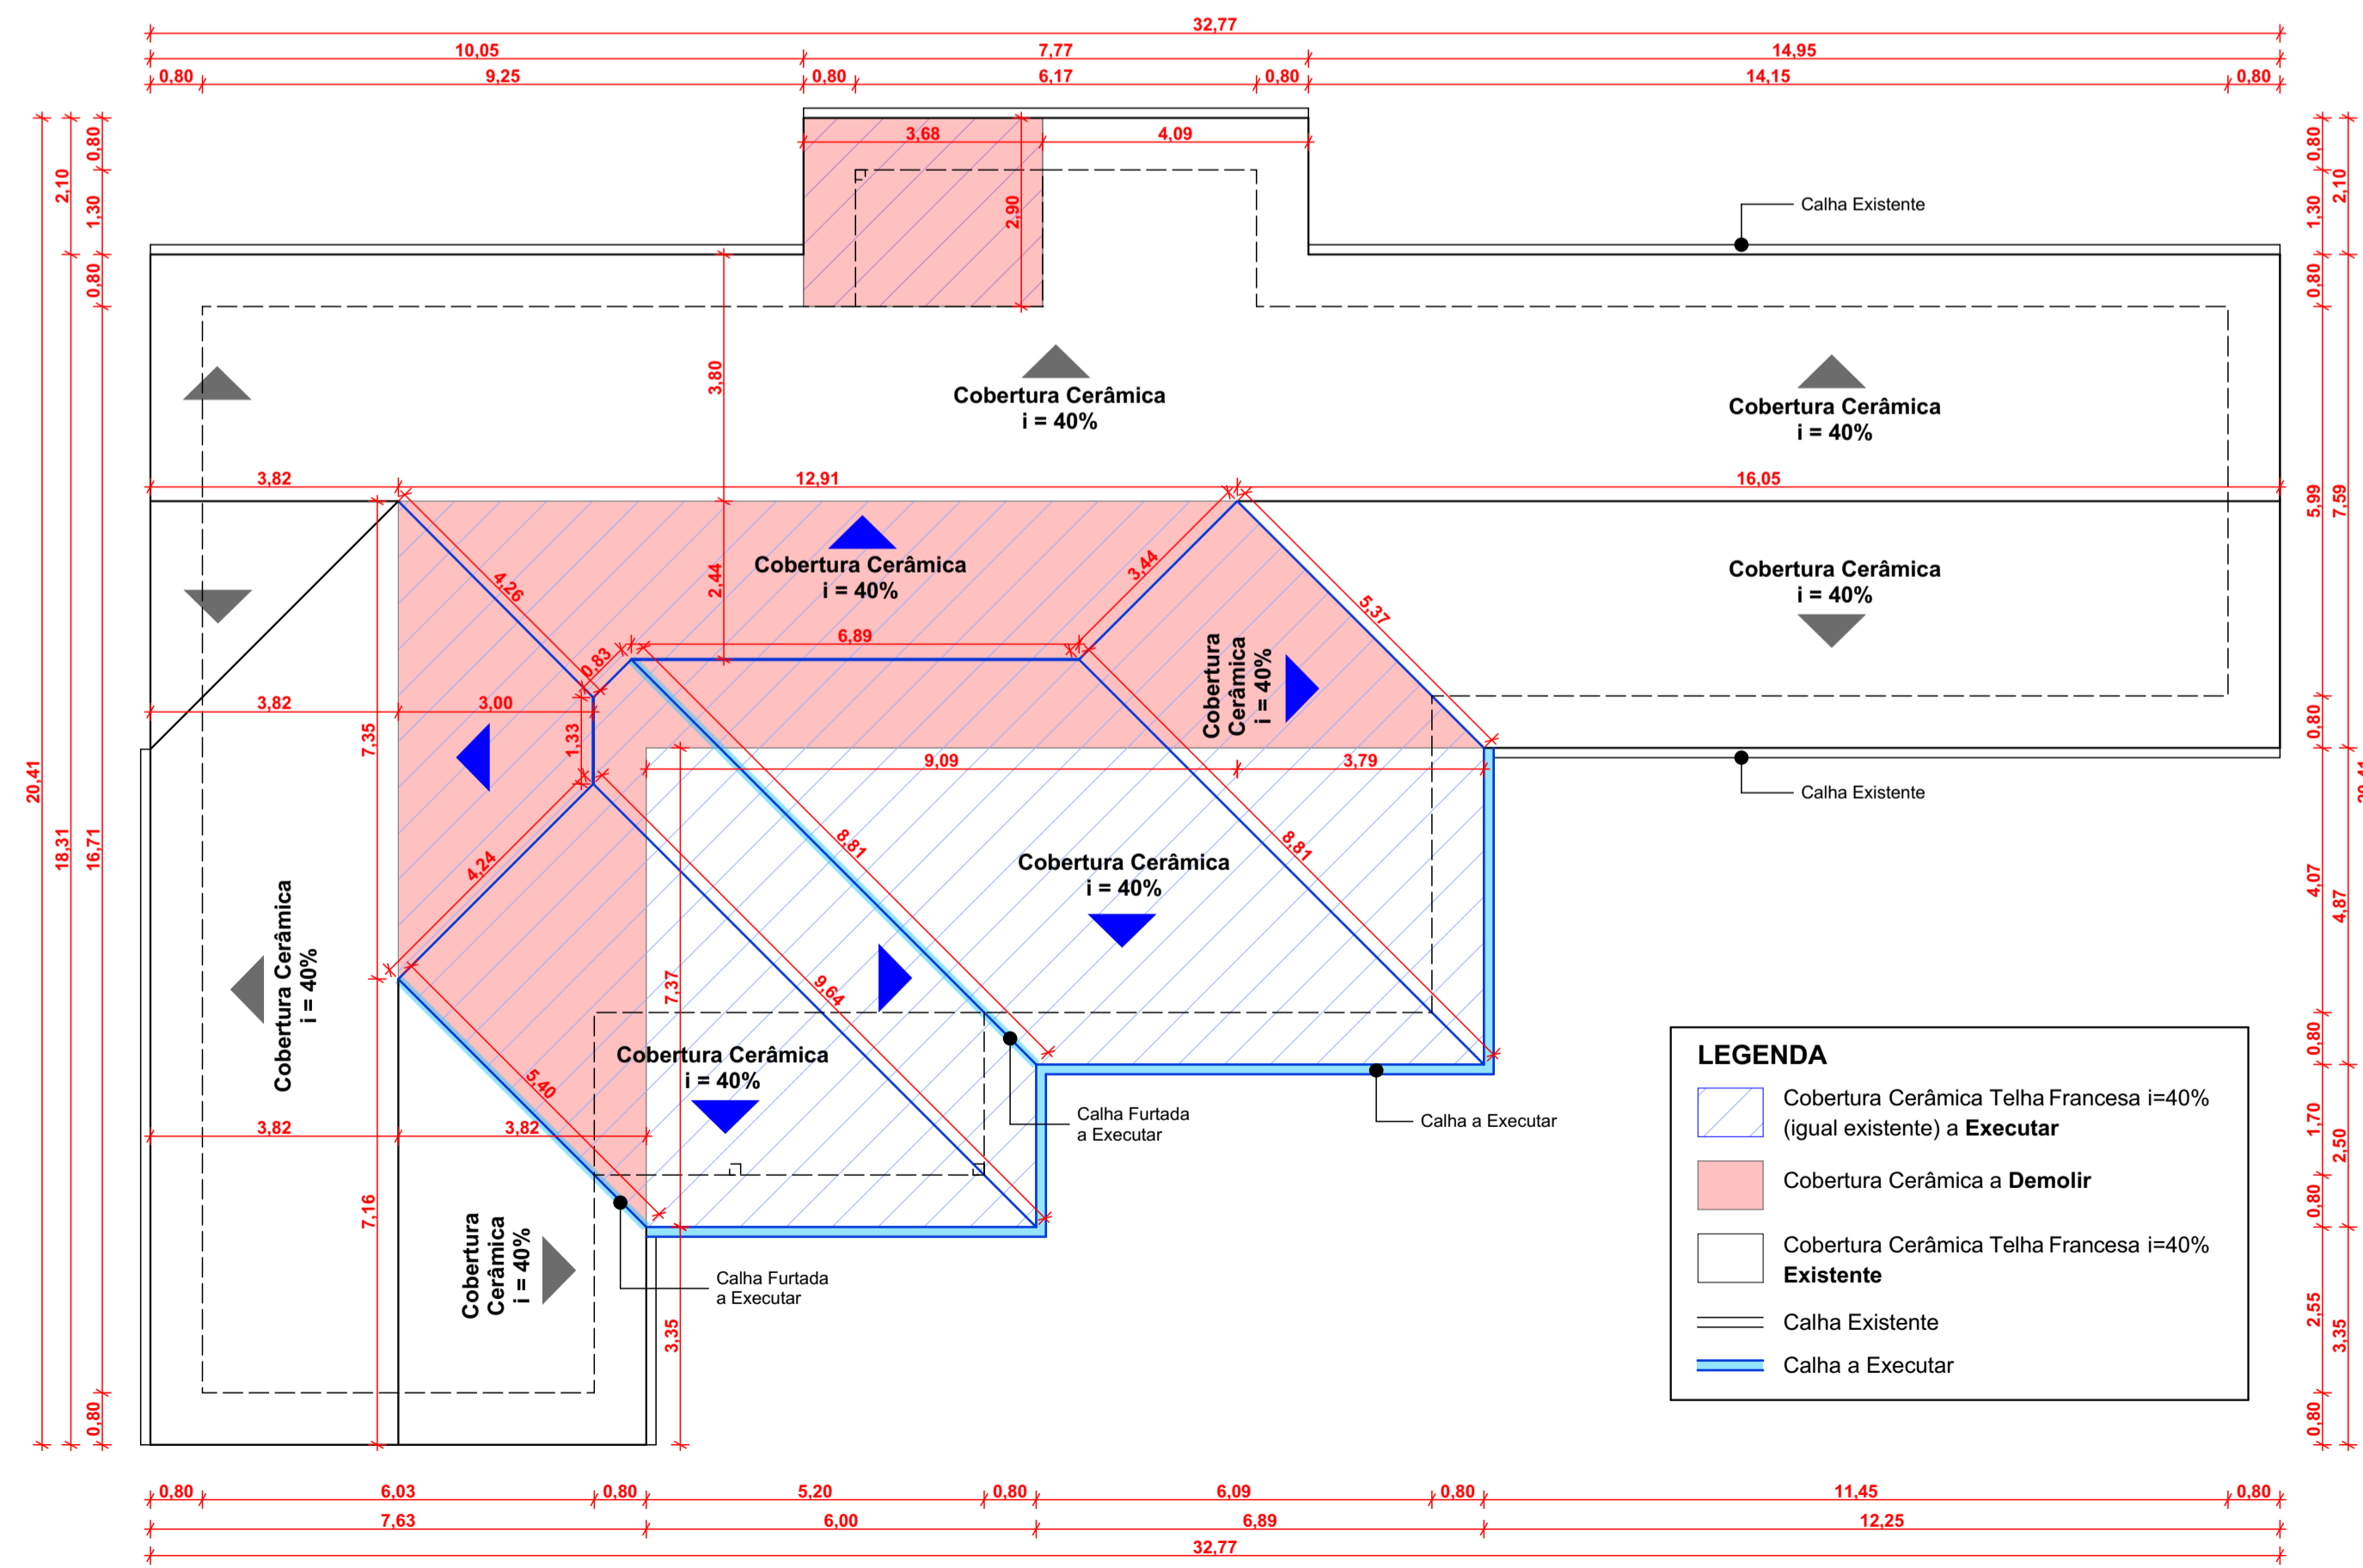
32,77
10,05 7,77 14,95
0,80 9,25 0,80 6,17 0,80 14,15 0,80

3,68 4,09
2,90
Calha Existente

2,10 1,30 0,80 0,80
0,80 1,30 2,10 0,80

3,80

Cobertura Cerâmica
i = 40%

Cobertura Cerâmica
i = 40%

3,82 12,91 16,05

Cobertura Cerâmica
i = 40%

2,44
4,26
3,44
5,37
5,99 7,59

Cobertura Cerâmica
i = 40%

6,89
0,83

Cobertura Cerâmica
i = 40%

3,82 3,00
7,35
1,33
9,09 3,79
0,80

Calha Existente

8,81
8,81
4,24

Cobertura Cerâmica
i = 40%

20,41 18,31 16,71
4,07 4,87

Cobertura Cerâmica
i = 40%

9,64
7,37

Cobertura Cerâmica
i = 40%

5,40
0,80
Calha Furtada
a Executar
Calha a Executar
3,82 3,82
1,70 2,50
7,16
0,80

Cobertura
Cerâmica
i = 40%

Calha Furtada
a Executar
3,35
2,55 3,35
0,80 0,80

LEGENDA
Cobertura Cerâmica Telha Francesa i=40% (igual existente) a **Executar**
Cobertura Cerâmica a **Demolir**
Cobertura Cerâmica Telha Francesa i=40% **Existente**
Calha Existente
Calha a Executar

0,80 6,03 0,80 5,20 0,80 6,09 0,80 11,45 0,80
7,63 6,00 6,89 12,25
32,77